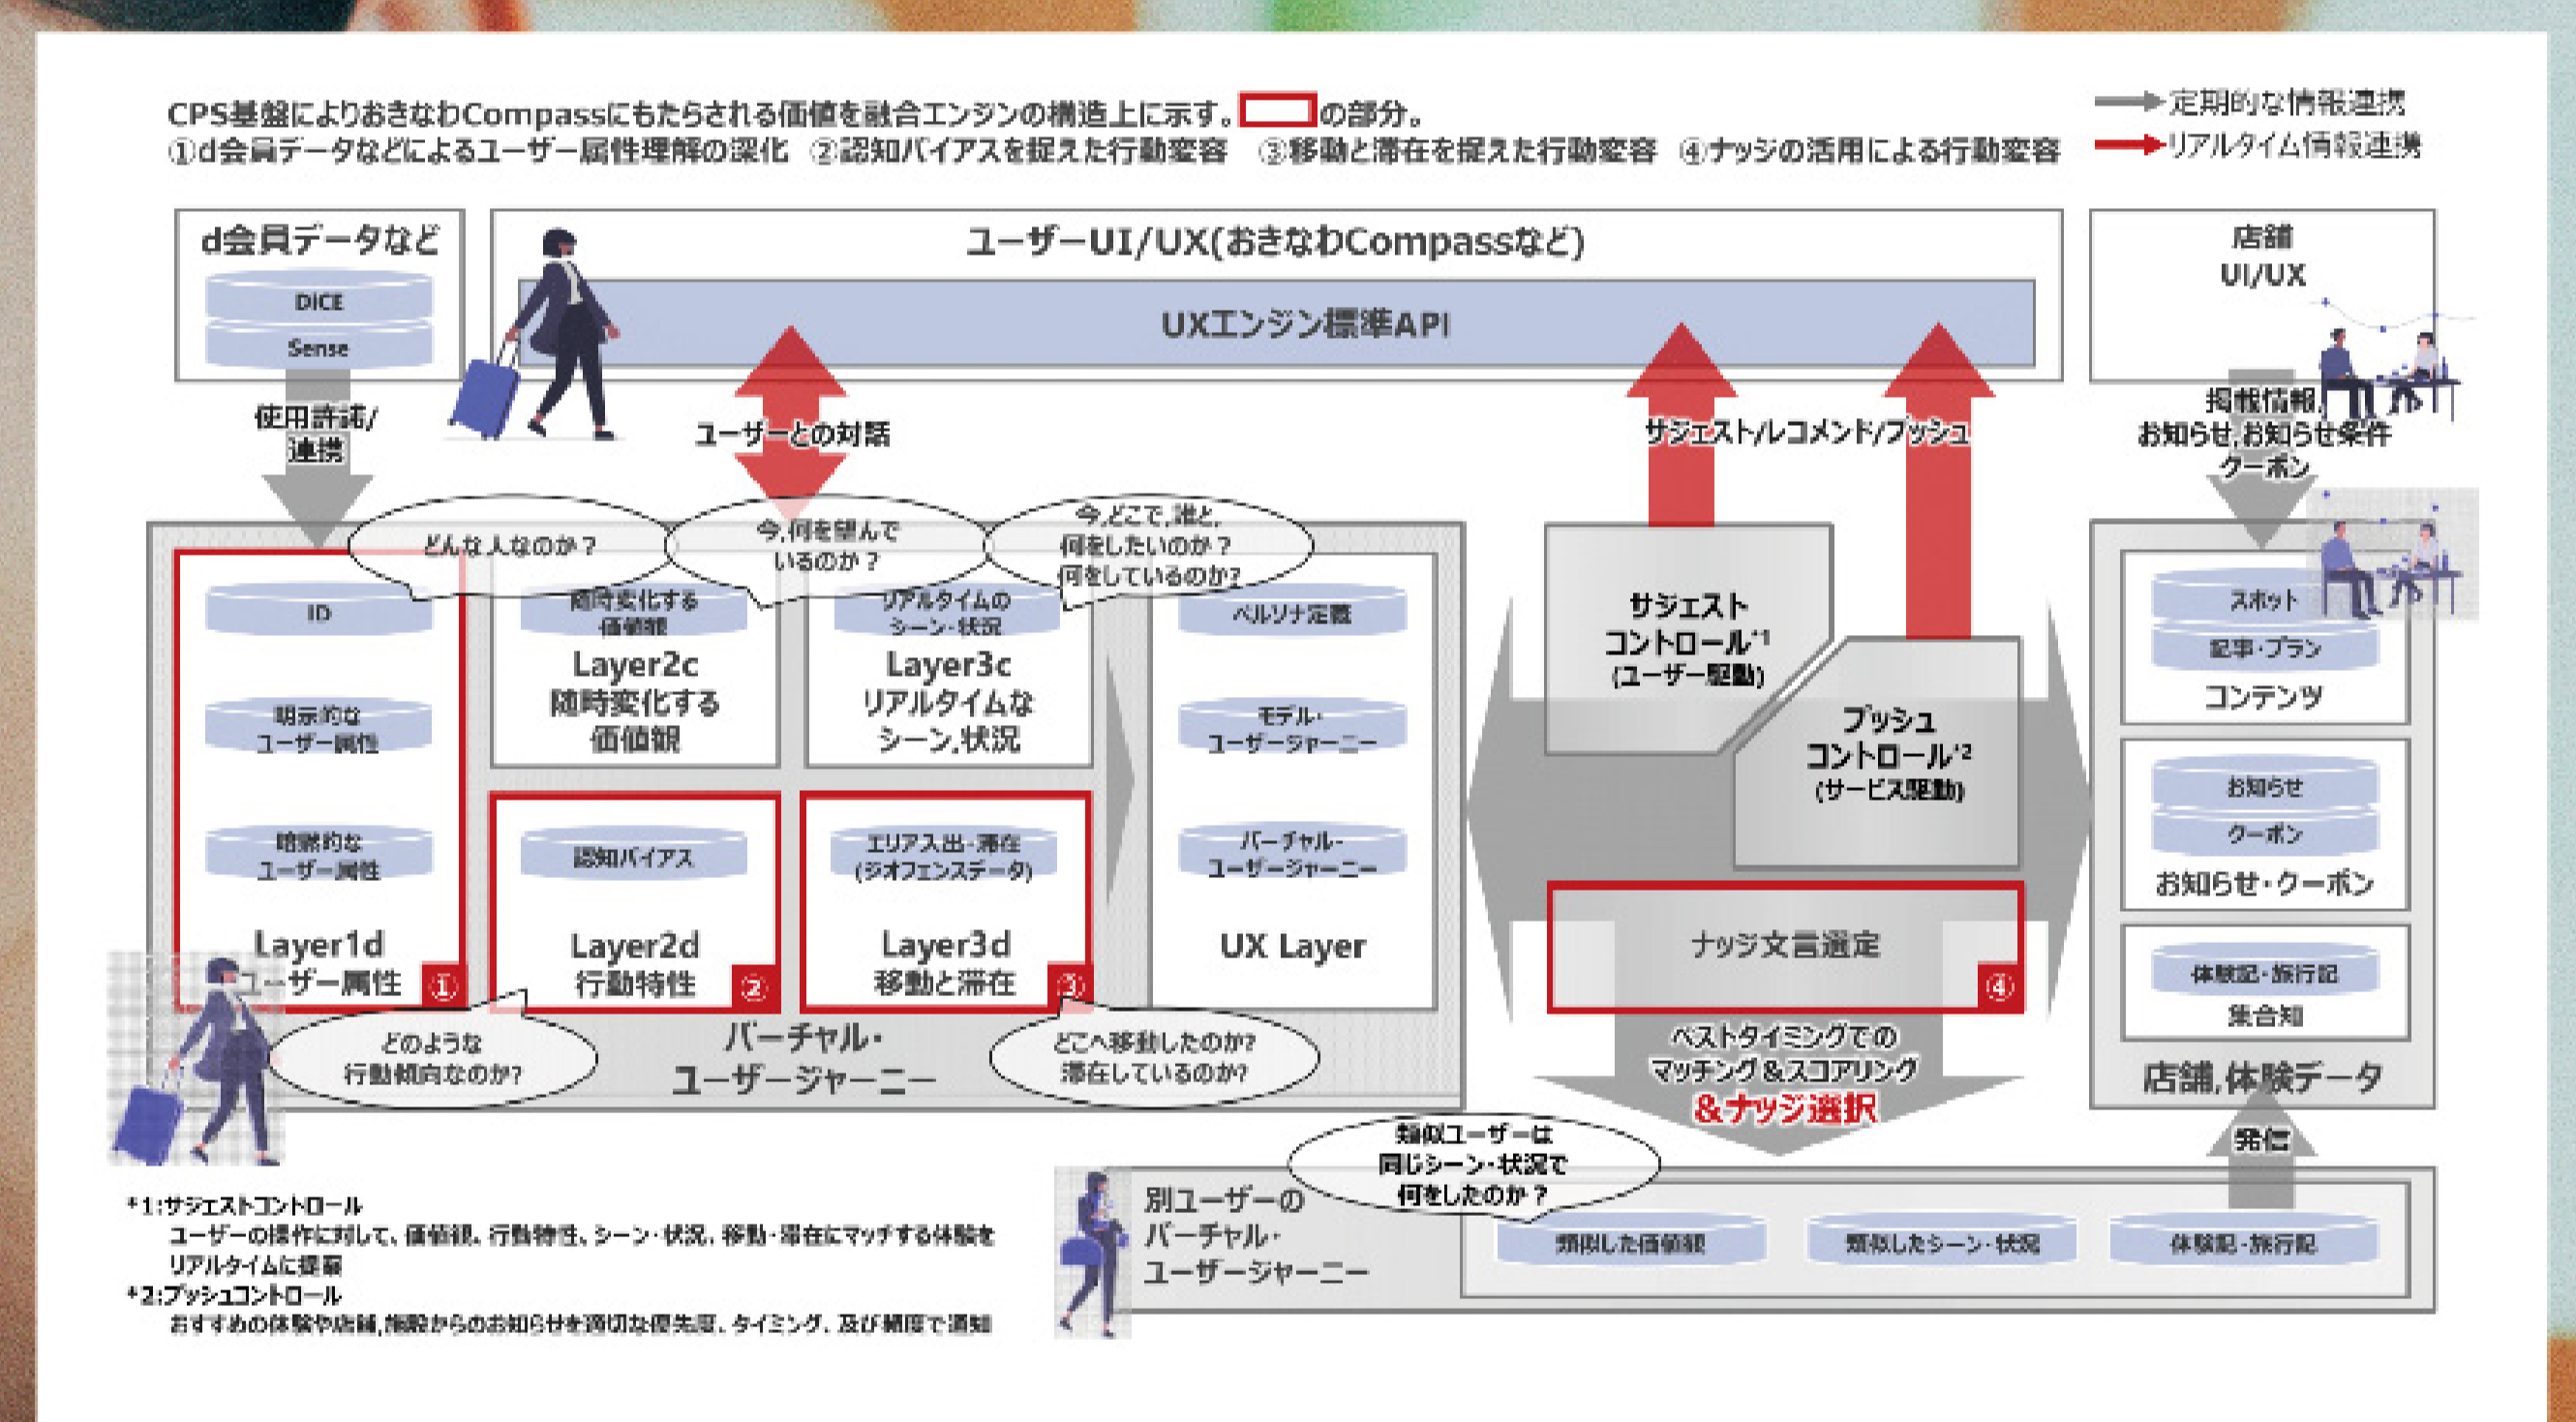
CPS基盤によりおきなわCompassにもたらされる価値を融合エンジンの構造上に示す。の部分。
①d会員データなどによるユーザー属性理解の深化 ②認知バイアスを捉えた行動変容 ③移動と滞在を捉えた行動変容 ④ナッジの活用による行動変容

定期的な情報連携
リアルタイム情報連携

d会員データなど
DICE
Sense
使用許諾/連携

ユーザーUI/UX(おきなわCompassなど)
UXエンジン標準API
ユーザーとの対話
サジェスト/レコメンド/プッシュ

店舗 UI/UX
掲載情報, お知らせ,お知らせ条件 クーポン

どんな人なのか？
今,何を望んでいるのか？
今,どこで,誰と,何をしたいのか？何をしているのか?

ID
明示的な ユーザー属性
暗黙的な ユーザー属性
Layer1d ユーザー属性 ①

随時変化する価値観
Layer2c 随時変化する価値観
リアルタイムの シーン・状況
Layer3c リアルタイムな シーン,状況

認知バイアス
Layer2d 行動特性 ②
エリア入出・滞在 (ジオフェンスデータ)
Layer3d 移動と滞在 ③

ペルソナ定義
モデル・ユーザージャーニー
バーチャル・ユーザージャーニー
UX Layer

どのような 行動傾向なのか?
バーチャル・ユーザージャーニー
どこへ移動したのか? 滞在しているのか?

サジェスト コントロール*1 (ユーザー駆動)
プッシュ コントロール*2 (サービス駆動)
ナッジ文言選定 ④
ベストタイミングでの マッチング＆スコアリング ＆ナッジ選択

スポット
記事・プラン
コンテンツ
お知らせ
クーポン
お知らせ・クーポン
体験記・旅行記
集合知
店舗,体験データ
発信

類似ユーザーは 同じシーン・状況で 何をしたのか？
別ユーザーの バーチャル・ユーザージャーニー
類似した価値観
類似したシーン・状況
体験記・旅行記

*1:サジェストコントロール
ユーザーの操作に対して、価値観、行動特性、シーン・状況、移動・滞在にマッチする体験をリアルタイムに提案
*2:プッシュコントロール
おすすめの体験や店舗,施設からのお知らせを適切な優先度、タイミング、及び頻度で通知